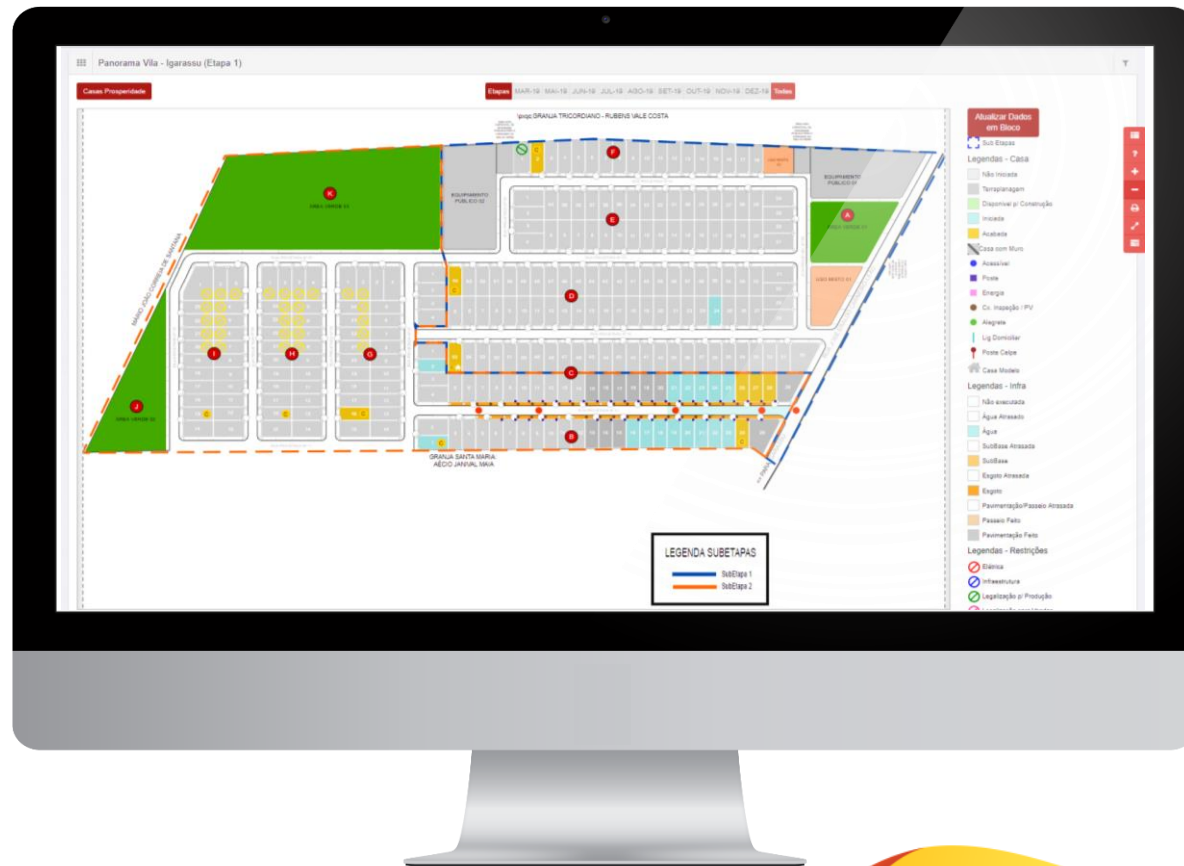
Panorama Vila - Igarassu (Etapa 1)

Casas Prosperidade

Etapas MAR-19 MAI-19 JUN-19 JUL-19 AGO-19 SET-19 OUT-19 NOV-19 DEZ-19 Todas

Atualizar Dados em Bloco

Sub Etapas

Legendas - Casa
Não Iniciada
Terraplanagem
Disponível p/ Construção
Iniciada
Acabada
Casa com Muro
Acessível
Poste
Energia
Cx. Inspeção / PV
Alegrete
Lig Domiciliar
Poste Calpe
Casa Modelo

Legendas - Infra
Não executada
Água Atrasada
Água
SubBase Atrasada
SubBase
Esgoto Atrasada
Esgoto
Pavimentação/Passeio Atrasada
Passeio Feito
Pavimentação Feito

Legendas - Restrições
Elétrica
Infraestrutura
Legalização p/ Produção
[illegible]

GRANJA TRICORDIANO - RUBENS VALE COSTA
GRANJA SANTA MARIA AÉCIO JANUAL MAIA
EQUIPAMENTO PÚBLICO 02
EQUIPAMENTO PÚBLICO 01
ÁREA VERDE 03
ÁREA VERDE 02
ÁREA VERDE 01
K
J
I
H
G
F
E
D
C
B
A

LEGENDA SUBETAPAS
SubEtapa 1
SubEtapa 2